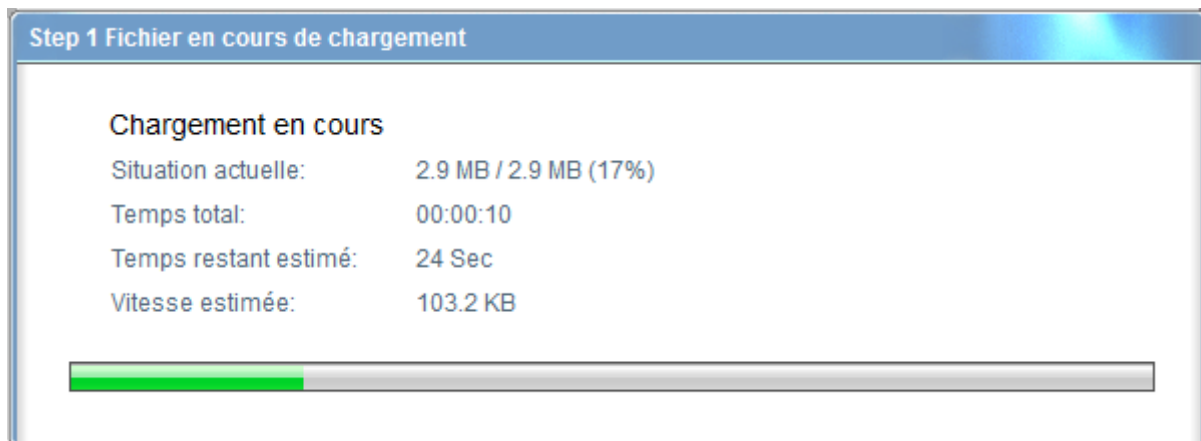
Step 1 Fichier en cours de chargement

Chargement en cours

| | |
|---|---|
| Situation actuelle: | 2.9 MB / 2.9 MB (17%) |
| Temps total: | 00:00:10 |
| Temps restant estimé: | 24 Sec |
| Vitesse estimée: | 103.2 KB |